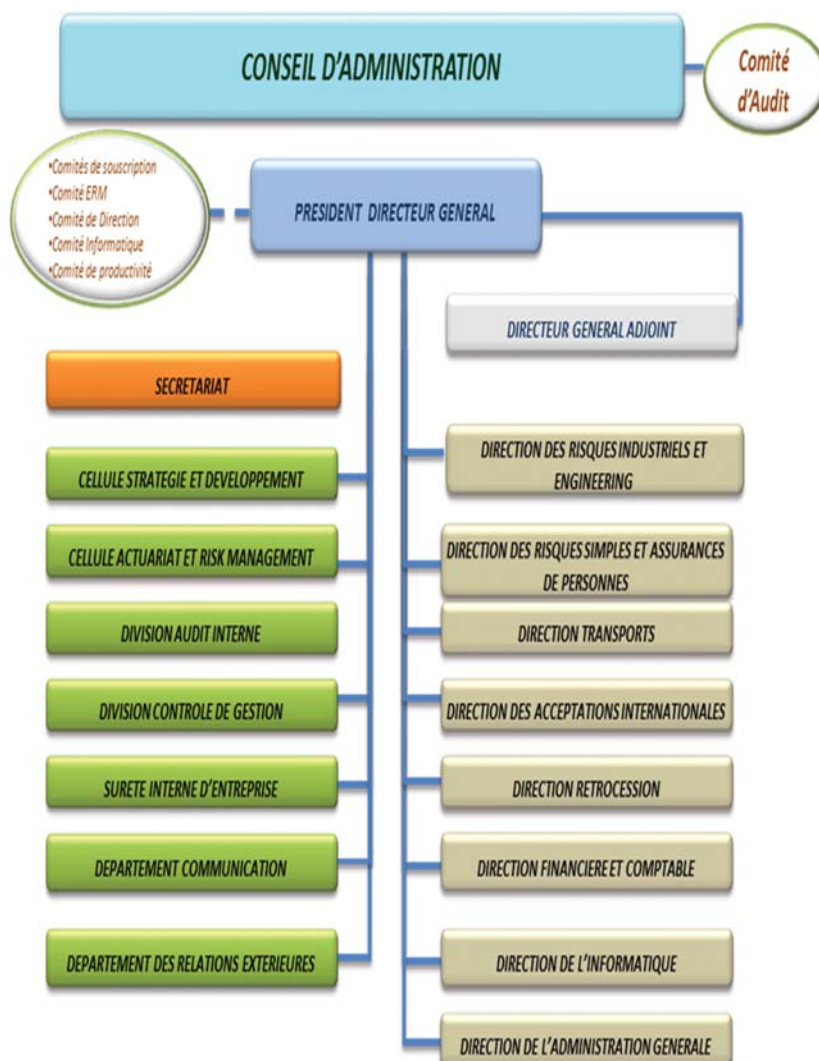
CONSEIL D'ADMINISTRATION

Comité d'Audit

•Comités de souscription
•Comité ERM
•Comité de Direction
•Comité Informatique
•Comité de productivité

PRESIDENT DIRECTEUR GENERAL

DIRECTEUR GENERAL ADJOINT

SECRETARIAT

CELLULE STRATEGIE ET DEVELOPPEMENT

CELLULE ACTUARIAT ET RISK MANAGEMENT

DIVISION AUDIT INTERNE

DIVISION CONTROLE DE GESTION

SURETE INTERNE D'ENTREPRISE

DEPARTEMENT COMMUNICATION

DEPARTEMENT DES RELATIONS EXTERIEURES

DIRECTION DES RISQUES INDUSTRIELS ET ENGINEERING

DIRECTION DES RISQUES SIMPLES ET ASSURANCES DE PERSONNES

DIRECTION TRANSPORTS

DIRECTION DES ACCEPTATIONS INTERNATIONALES

DIRECTION RETROCESSION

DIRECTION FINANCIERE ET COMPTABLE

DIRECTION DE L'INFORMATIQUE

DIRECTION DE L'ADMINISTRATION GENERALE